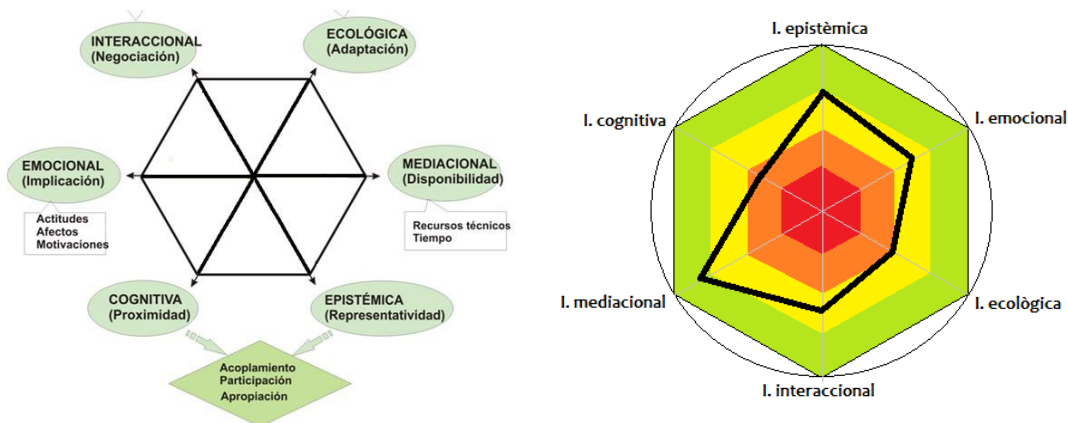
INTERACCIONAL
(Negociación)

ECOLÓGICA
(Adaptación)

EMOCIONAL
(Implicación)

Actitudes
Afectos
Motivaciones

MEDIACIONAL
(Disponibilidad)

Recursos técnicos
Tiempo

COGNITIVA
(Proximidad)

EPISTÉMICA
(Representatividad)

Acoplamiento
Participación
Apropiación

I. epistèmica

I. cognitiva

I. emocional

I. mediacional

I. ecològica

I. interaccional